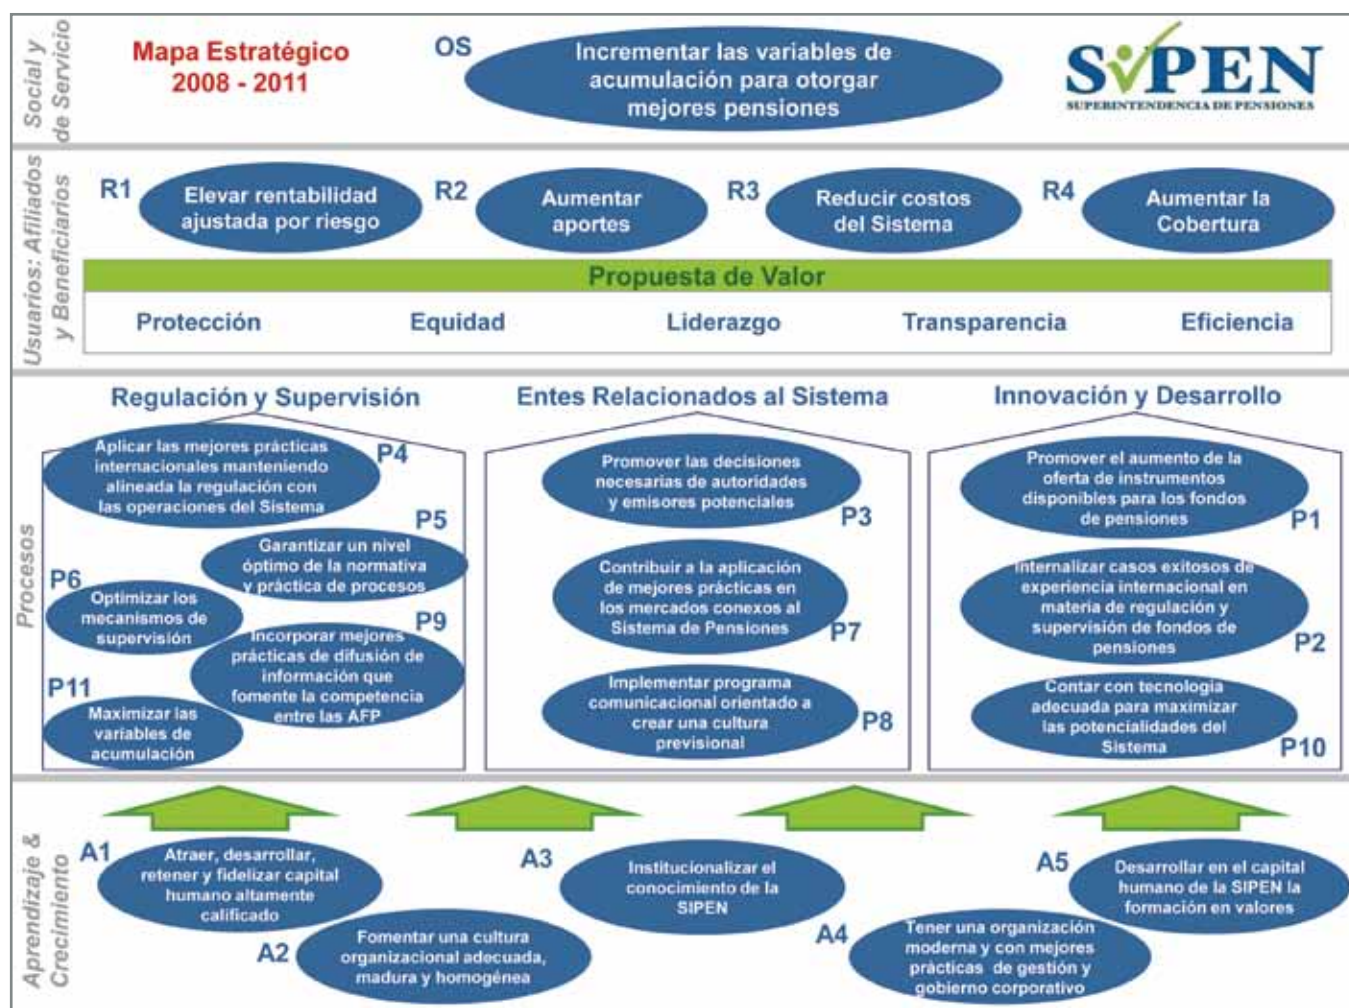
Social y de Servicio

Mapa Estratégico 2008 - 2011

OS Incrementar las variables de acumulación para otorgar mejores pensiones

SIPEN
SUPERINTENDENCIA DE PENSIONES

Usuarios: Afiliados y Beneficiarios

R1 Elevar rentabilidad ajustada por riesgo

R2 Aumentar aportes

R3 Reducir costos del Sistema

R4 Aumentar la Cobertura

Propuesta de Valor

Protección

Equidad

Liderazgo

Transparencia

Eficiencia

Procesos

Regulación y Supervisión

P4 Aplicar las mejores prácticas internacionales manteniendo alineada la regulación con las operaciones del Sistema

P5 Garantizar un nivel óptimo de la normativa y práctica de procesos

P6 Optimizar los mecanismos de supervisión

P9 Incorporar mejores prácticas de difusión de información que fomente la competencia entre las AFP

P11 Maximizar las variables de acumulación

Entes Relacionados al Sistema

P3 Promover las decisiones necesarias de autoridades y emisores potenciales

P7 Contribuir a la aplicación de mejores prácticas en los mercados conexos al Sistema de Pensiones

P8 Implementar programa comunicacional orientado a crear una cultura previsional

Innovación y Desarrollo

P1 Promover el aumento de la oferta de instrumentos disponibles para los fondos de pensiones

P2 Internalizar casos exitosos de experiencia internacional en materia de regulación y supervisión de fondos de pensiones

P10 Contar con tecnología adecuada para maximizar las potencialidades del Sistema

Aprendizaje & Crecimiento

A1 Atraer, desarrollar, retener y fidelizar capital humano altamente calificado

A2 Fomentar una cultura organizacional adecuada, madura y homogénea

A3 Institucionalizar el conocimiento de la SIPEN

A4 Tener una organización moderna y con mejores prácticas de gestión y gobierno corporativo

A5 Desarrollar en el capital humano de la SIPEN la formación en valores